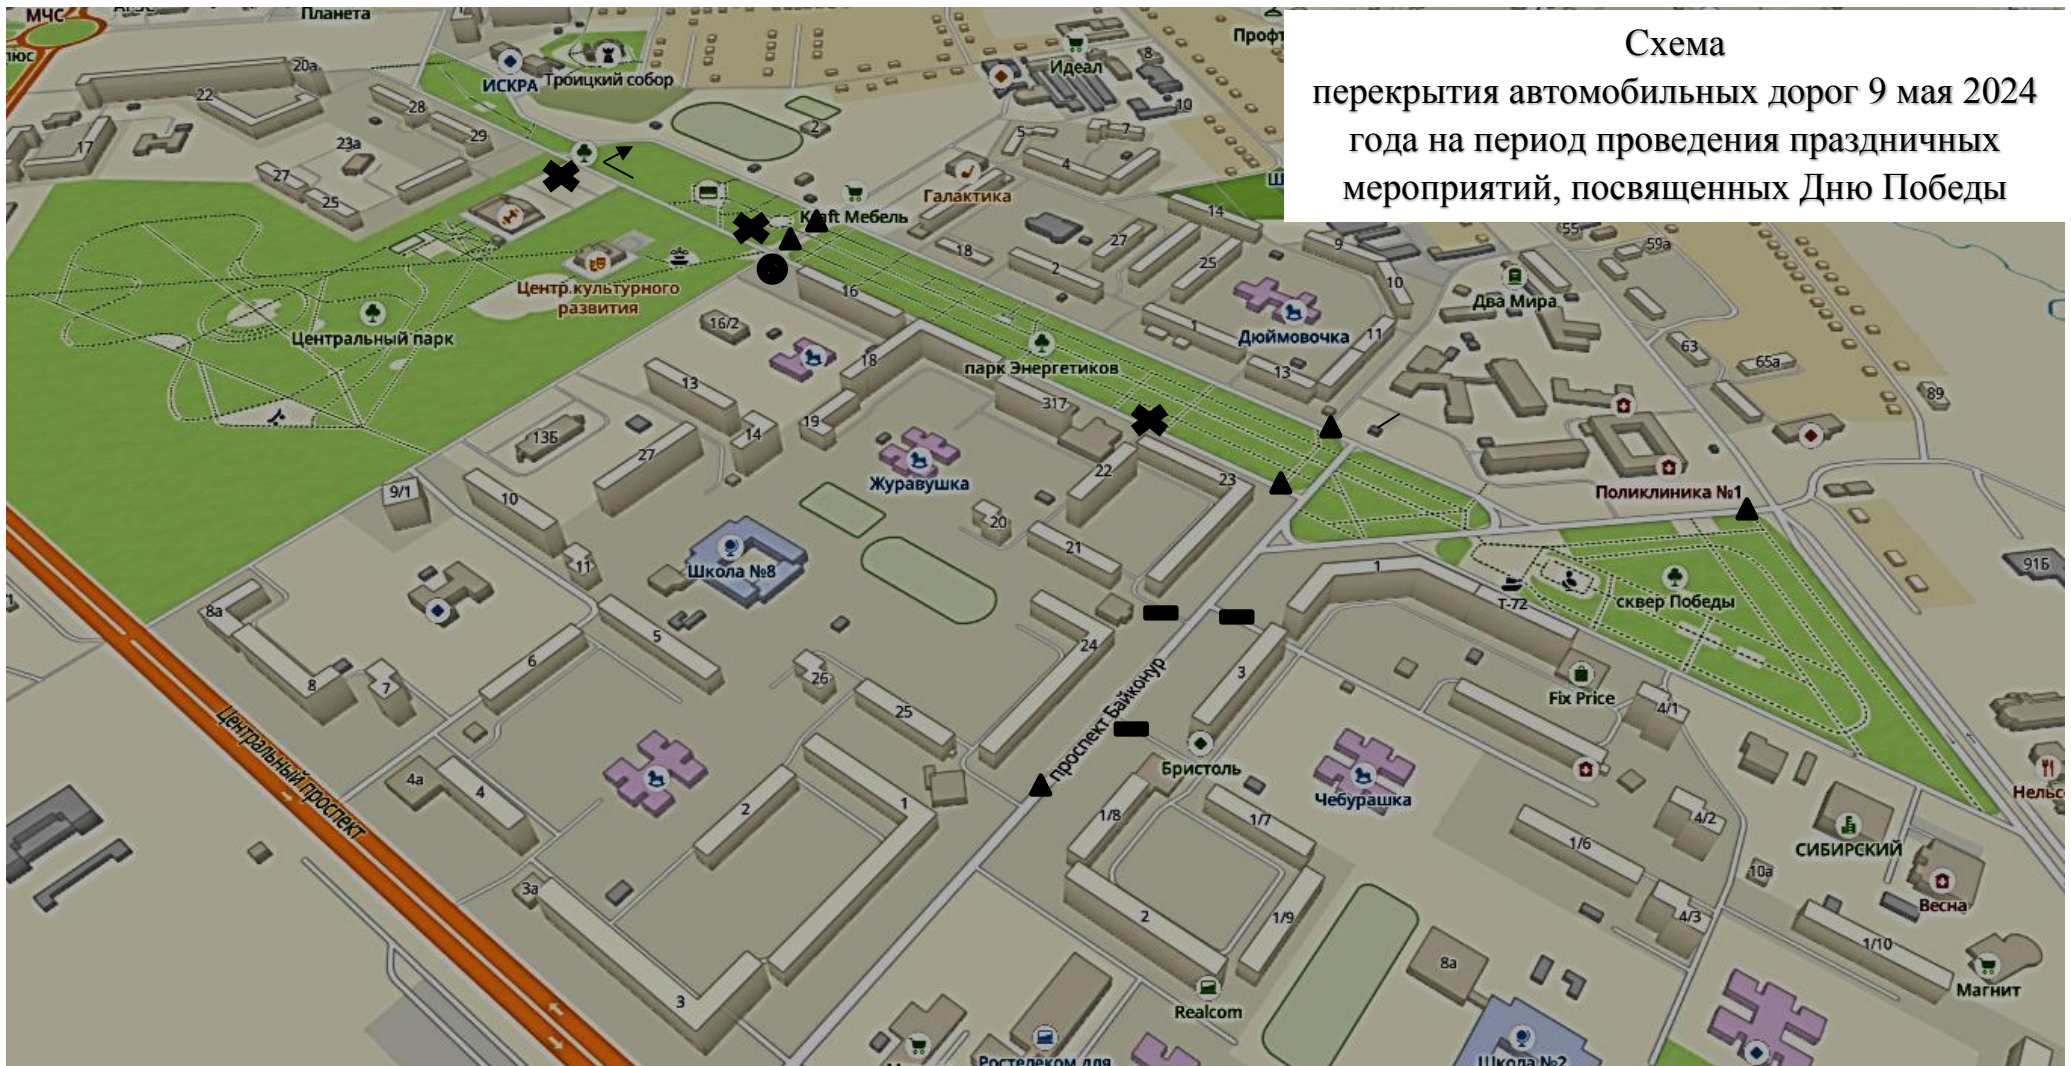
Схема
перекрытия автомобильных дорог 9 мая 2024 года на период проведения праздничных мероприятий, посвященных Дню Победы

МЧС
Планета
Троицкий собор
ИСКРА
Идеал
Профт
20а
22
17
28
29
23а
27
25
2
8
10
5
7
4
Галактика
Kraft Мебель
14
27
25
18
2
9
10
Центр культурного развития
Центральный парк
16
16/2
18
1
Дюймовочка
11
13
Два Мира
55
59а
63
65а
89
парк Энергетиков
317
13
19
14
13б
27
9/1
10
Журавушка
22
23
Поликлиника №1
20
21
Школа №8
11
8а
5
6
8
7
1
Т-72
сквер Победы
91Б
24
3
Fix Price
4/1
26
25
проспект Байконур
Бристоль
Чебурашка
4а
4
2
1
1/8
1/7
1/6
4/2
СИБИРСКИЙ
Нельс
Центральный проспект
3а
3
2
1/9
10а
4/3
Весна
1/10
8а
Магнит
Realcom
Ростелеком для
Школа №2